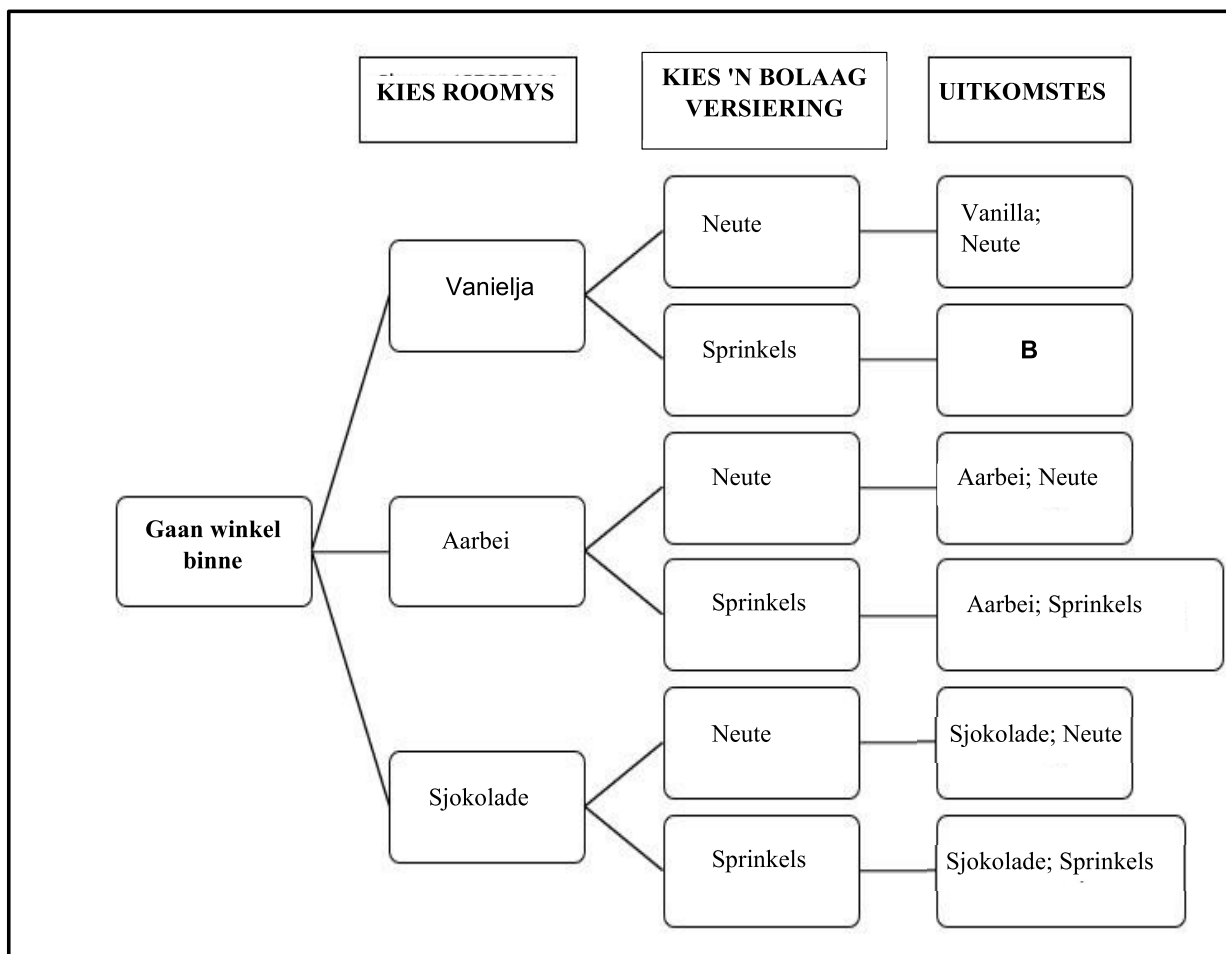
KIES ROOMYS

KIES 'N BOLAAG VERSIERING

UITKOMSTES

Gaan winkel binne

Vanielja

Neute

Vanilla; Neute

Sprinkels

B

Aarbei

Neute

Aarbei; Neute

Sprinkels

Aarbei; Sprinkels

Sjokolade

Neute

Sjokolade; Neute

Sprinkels

Sjokolade; Sprinkels